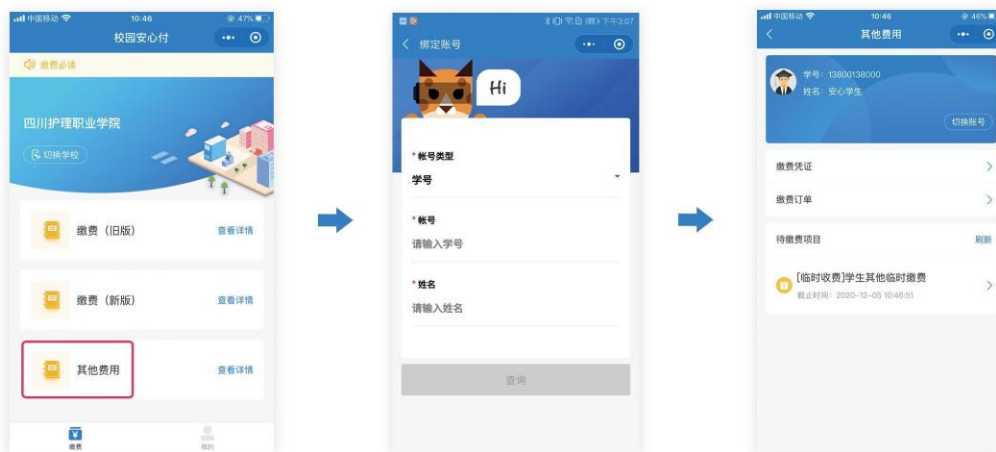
中国移动 10:46 47%
校园安心付
缴费必读
四川护理职业学院
切换学校
缴费（旧版） 查看详情
缴费（新版） 查看详情
其他费用 查看详情
缴费 我的

下午3:07
绑定账号
Hi
* 帐号类型
学号
* 帐号
请输入学号
* 姓名
请输入姓名
查询

中国移动 10:46 46%
其他费用
学号：13800138000
姓名：安心学生
切换账号
缴费凭证
缴费订单
待缴费项目 刷新
[临时收费]学生其他临时缴费
截止时间：2020-12-05 10:46:51